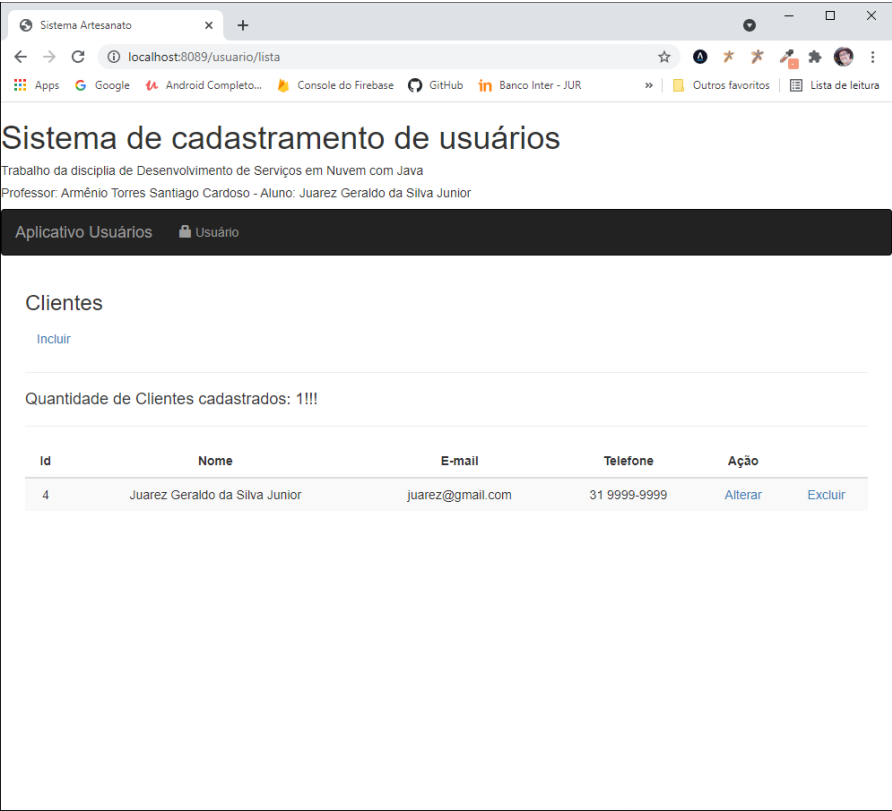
Sistema Artesanato

localhost:8089/usuario/lista

Apps Google Android Completo... Console do Firebase GitHub Banco Inter - JUR » Outros favoritos Lista de leitura

Sistema de cadastramento de usuários

Trabalho da disciplia de Desenvolvimento de Serviços em Nuvem com Java

Professor: Armênio Torres Santiago Cardoso - Aluno: Juarez Geraldo da Silva Junior

Aplicativo Usuários Usuário

Clientes

Incluir

Quantidade de Clientes cadastrados: 1!!!

| Id | Nome | E-mail | Telefone | Ação | |
|---|---|---|---|---|---|
| 4 | Juarez Geraldo da Silva Junior | juarez@gmail.com | 31 9999-9999 | Alterar | Excluir |